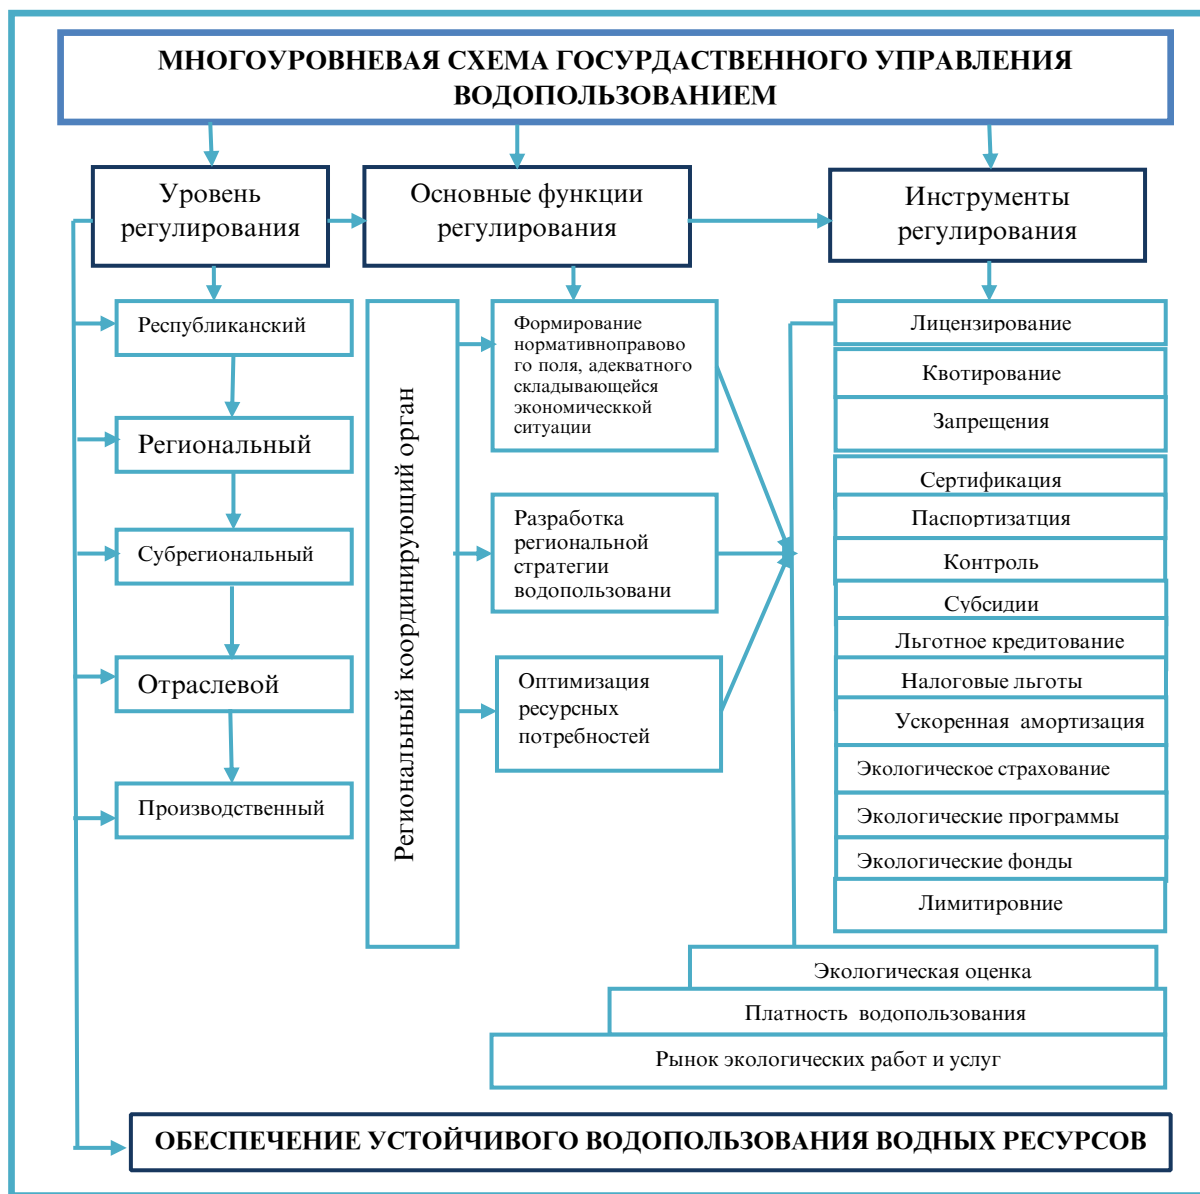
МНОГОУРОВНЕВАЯ СХЕМА ГОСУРДАСТВЕННОГО УПРАВЛЕНИЯ ВОДОПОЛЬЗОВАНИЕМ

Уровень регулирования

Основные функции регулирования

Инструменты регулирования

Республиканский

Региональный

Субрегиональный

Отраслевой

Производственный

Региональный координирующий орган

Формирование нормативноправового поля, адекватного складывающейся экономическкой ситуации

Разработка региональной стратегии водопользовани

Оптимизация ресурсных потребностей

Лицензирование

Квотирование

Запрещения

Сертификация

Паспортизатция

Контроль

Субсидии

Льготное кредитование

Налоговые льготы

Ускоренная амортизация

Экологическое страхование

Экологические программы

Экологические фонды

Лимитировние

Экологическая оценка

Платность водопользования

Рынок экологических работ и услуг

ОБЕСПЕЧЕНИЕ УСТОЙЧИВОГО ВОДОПОЛЬЗОВАНИЯ ВОДНЫХ РЕСУРСОВ